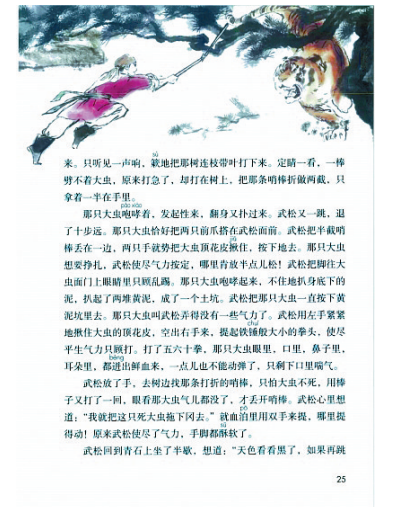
来。只听见一声响，簌簌地把那棵连枝带叶打下来。定睛一看，一棒劈不着大虫，原来打急了，却打在树上，把那条哨棒折做两截，只拿着一半在手里。

páo xiào
那只大虫咆哮着，发起性来，翻身又扑过来。武松又一跳，退了十步远。那只大虫恰好把两只前爪搭在武松面前。武松把半截哨棒丢在一边，两只手就势把大虫顶花皮揪住，按下地去。那只大虫想要挣扎，武松使尽气力按定，哪里肯放半点儿松！武松把脚往大虫面门上眼睛里只顾乱踢。那只大虫咆哮起来，不住地扒身底下的泥，扒起了两堆黄泥，成了一个土坑。武松把那只大虫一直按下黄泥坑里去。那只大虫叫武松弄得没有一些气力了。武松用左手紧紧地揪住大虫的顶花皮，空出右手来，提起铁锤般大小的拳头，使尽平生气力只顾打。打了五六十拳，那只大虫眼里，口里，鼻子里，bèng
耳朵里，都迸出鲜血来，一点儿也不能动弹了，只剩下口里喘气。

武松放了手，去树边找那条打折的哨棒，只怕大虫不死，用棒子又打了一回。眼看那大虫气儿都没了，才丢开哨棒。武松心里想道："我就把这只死大虫拖下冈去。"就血泊里用双手来提，哪里提得动！原来武松使尽了气力，手脚都酥软了。

武松回到青石上坐了半歇，想道："天色看看黑了，如果再跳

25